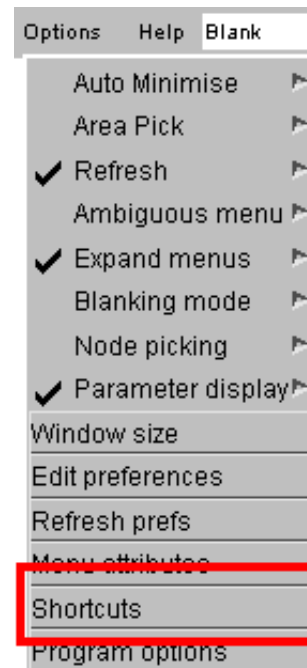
Options Help Blank

Auto Minimise
Area Pick
Refresh
Ambiguous menu
Expand menus
Blanking mode
Node picking
Parameter display
Window size
Edit preferences
Refresh prefs
Menu attributes
Shortcuts
Program options